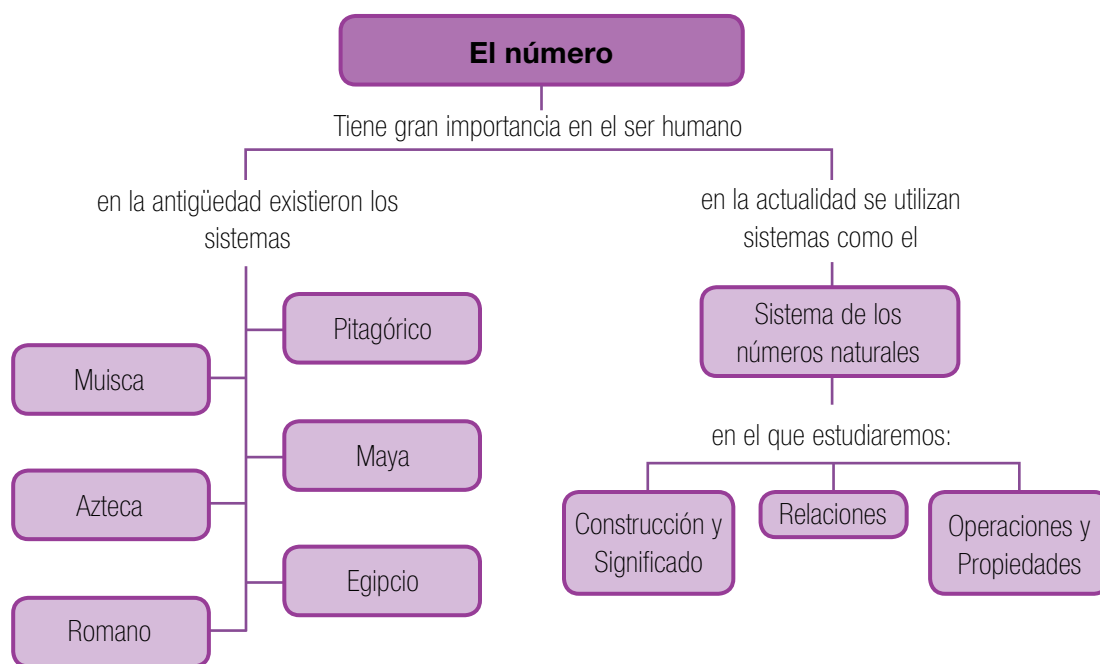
El número

Tiene gran importancia en el ser humano

en la antigüedad existieron los sistemas

Pitagórico

Muisca

Maya

Azteca

Egipcio

Romano

en la actualidad se utilizan sistemas como el

Sistema de los números naturales

en el que estudiaremos:

Construcción y Significado

Relaciones

Operaciones y Propiedades